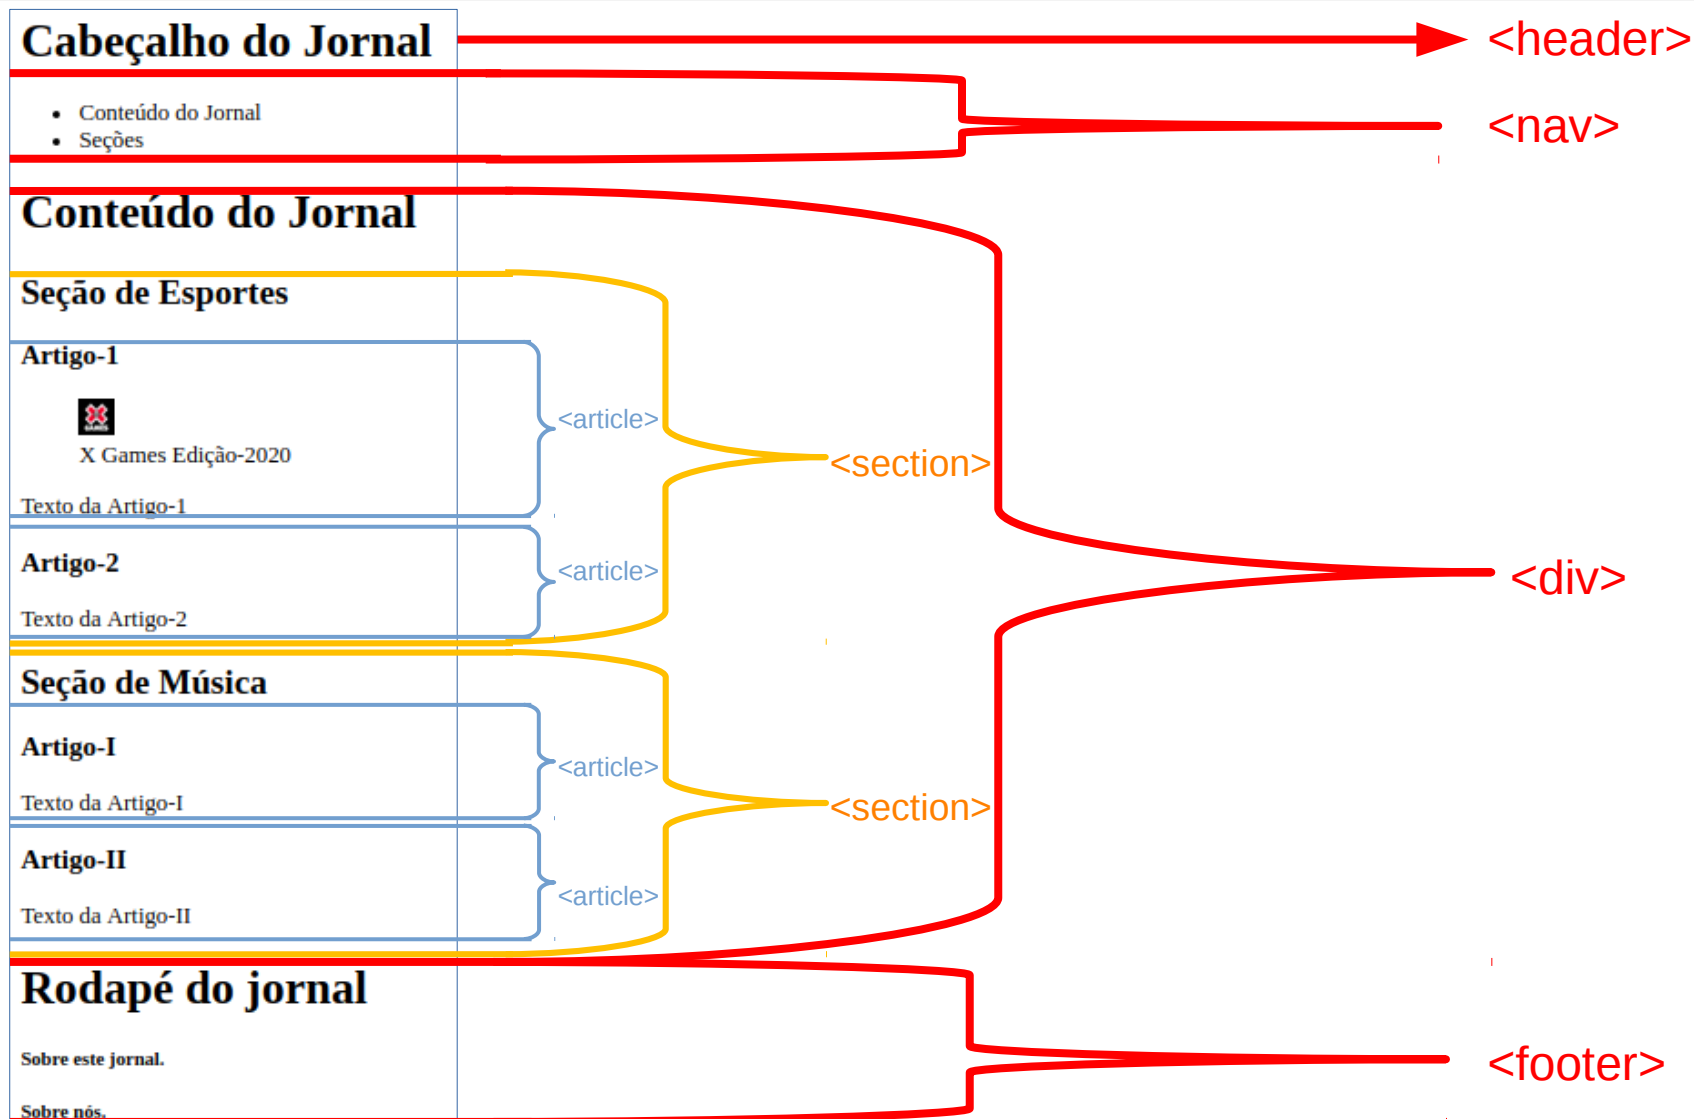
Cabeçalho do Jornal

<header>

- Conteúdo do Jornal
- Seções

<nav>

Conteúdo do Jornal

Seção de Esportes

Artigo-1

X Games Edição-2020

Texto da Artigo-1

<article>

<section>

Artigo-2

Texto da Artigo-2

<article>

<div>

Seção de Música

Artigo-I

Texto da Artigo-I

<article>

<section>

Artigo-II

Texto da Artigo-II

<article>

Rodapé do jornal

Sobre este jornal.

Sobre nós.

<footer>